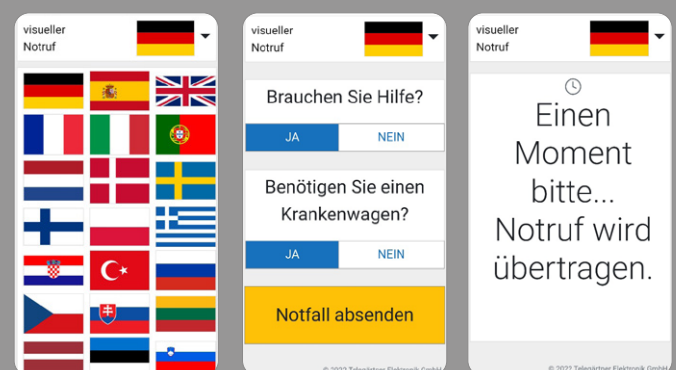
visueller
Notruf

visueller
Notruf

Brauchen Sie Hilfe?

JA
NEIN

Benötigen Sie einen Krankenwagen?

JA
NEIN

Notfall absenden

© 2022 Telegärtner Elektronik GmbH

visueller
Notruf

Einen Moment bitte... Notruf wird übertragen.

© 2021 Telegärtner Elektronik GmbH